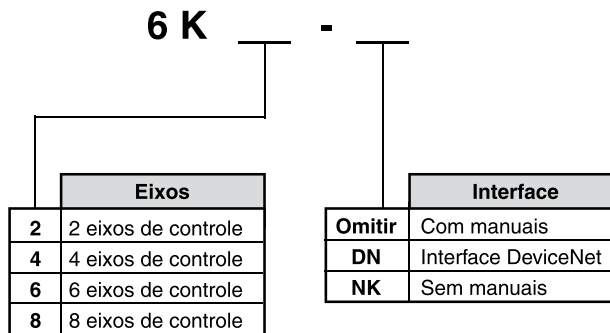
6 K ___ - ___

| | Eixos |
|---|---|
| 2 | 2 eixos de controle |
| 4 | 4 eixos de controle |
| 6 | 6 eixos de controle |
| 8 | 8 eixos de controle |

| | Interface |
|---|---|
| Omitir | Com manuais |
| DN | Interface DeviceNet |
| NK | Sem manuais |